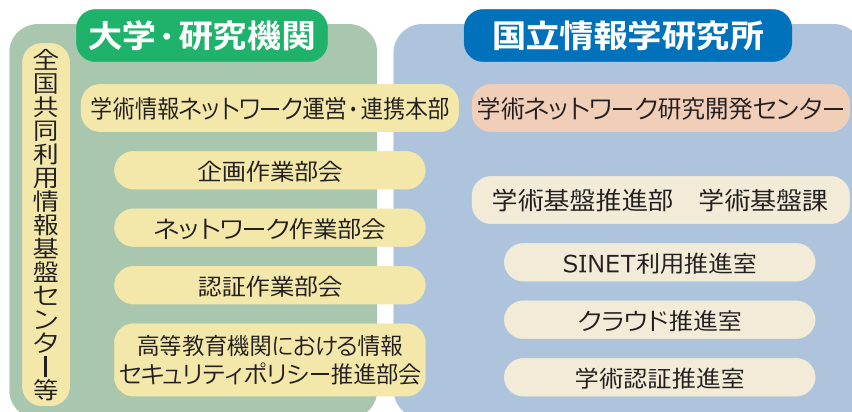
大学・研究機関

国立情報学研究所

全国共同利用情報基盤センター等

学術情報ネットワーク運営・連携本部

学術ネットワーク研究開発センター

企画作業部会

学術基盤推進部　学術基盤課

ネットワーク作業部会

SINET利用推進室

認証作業部会

クラウド推進室

高等教育機関における情報セキュリティポリシー推進部会

学術認証推進室